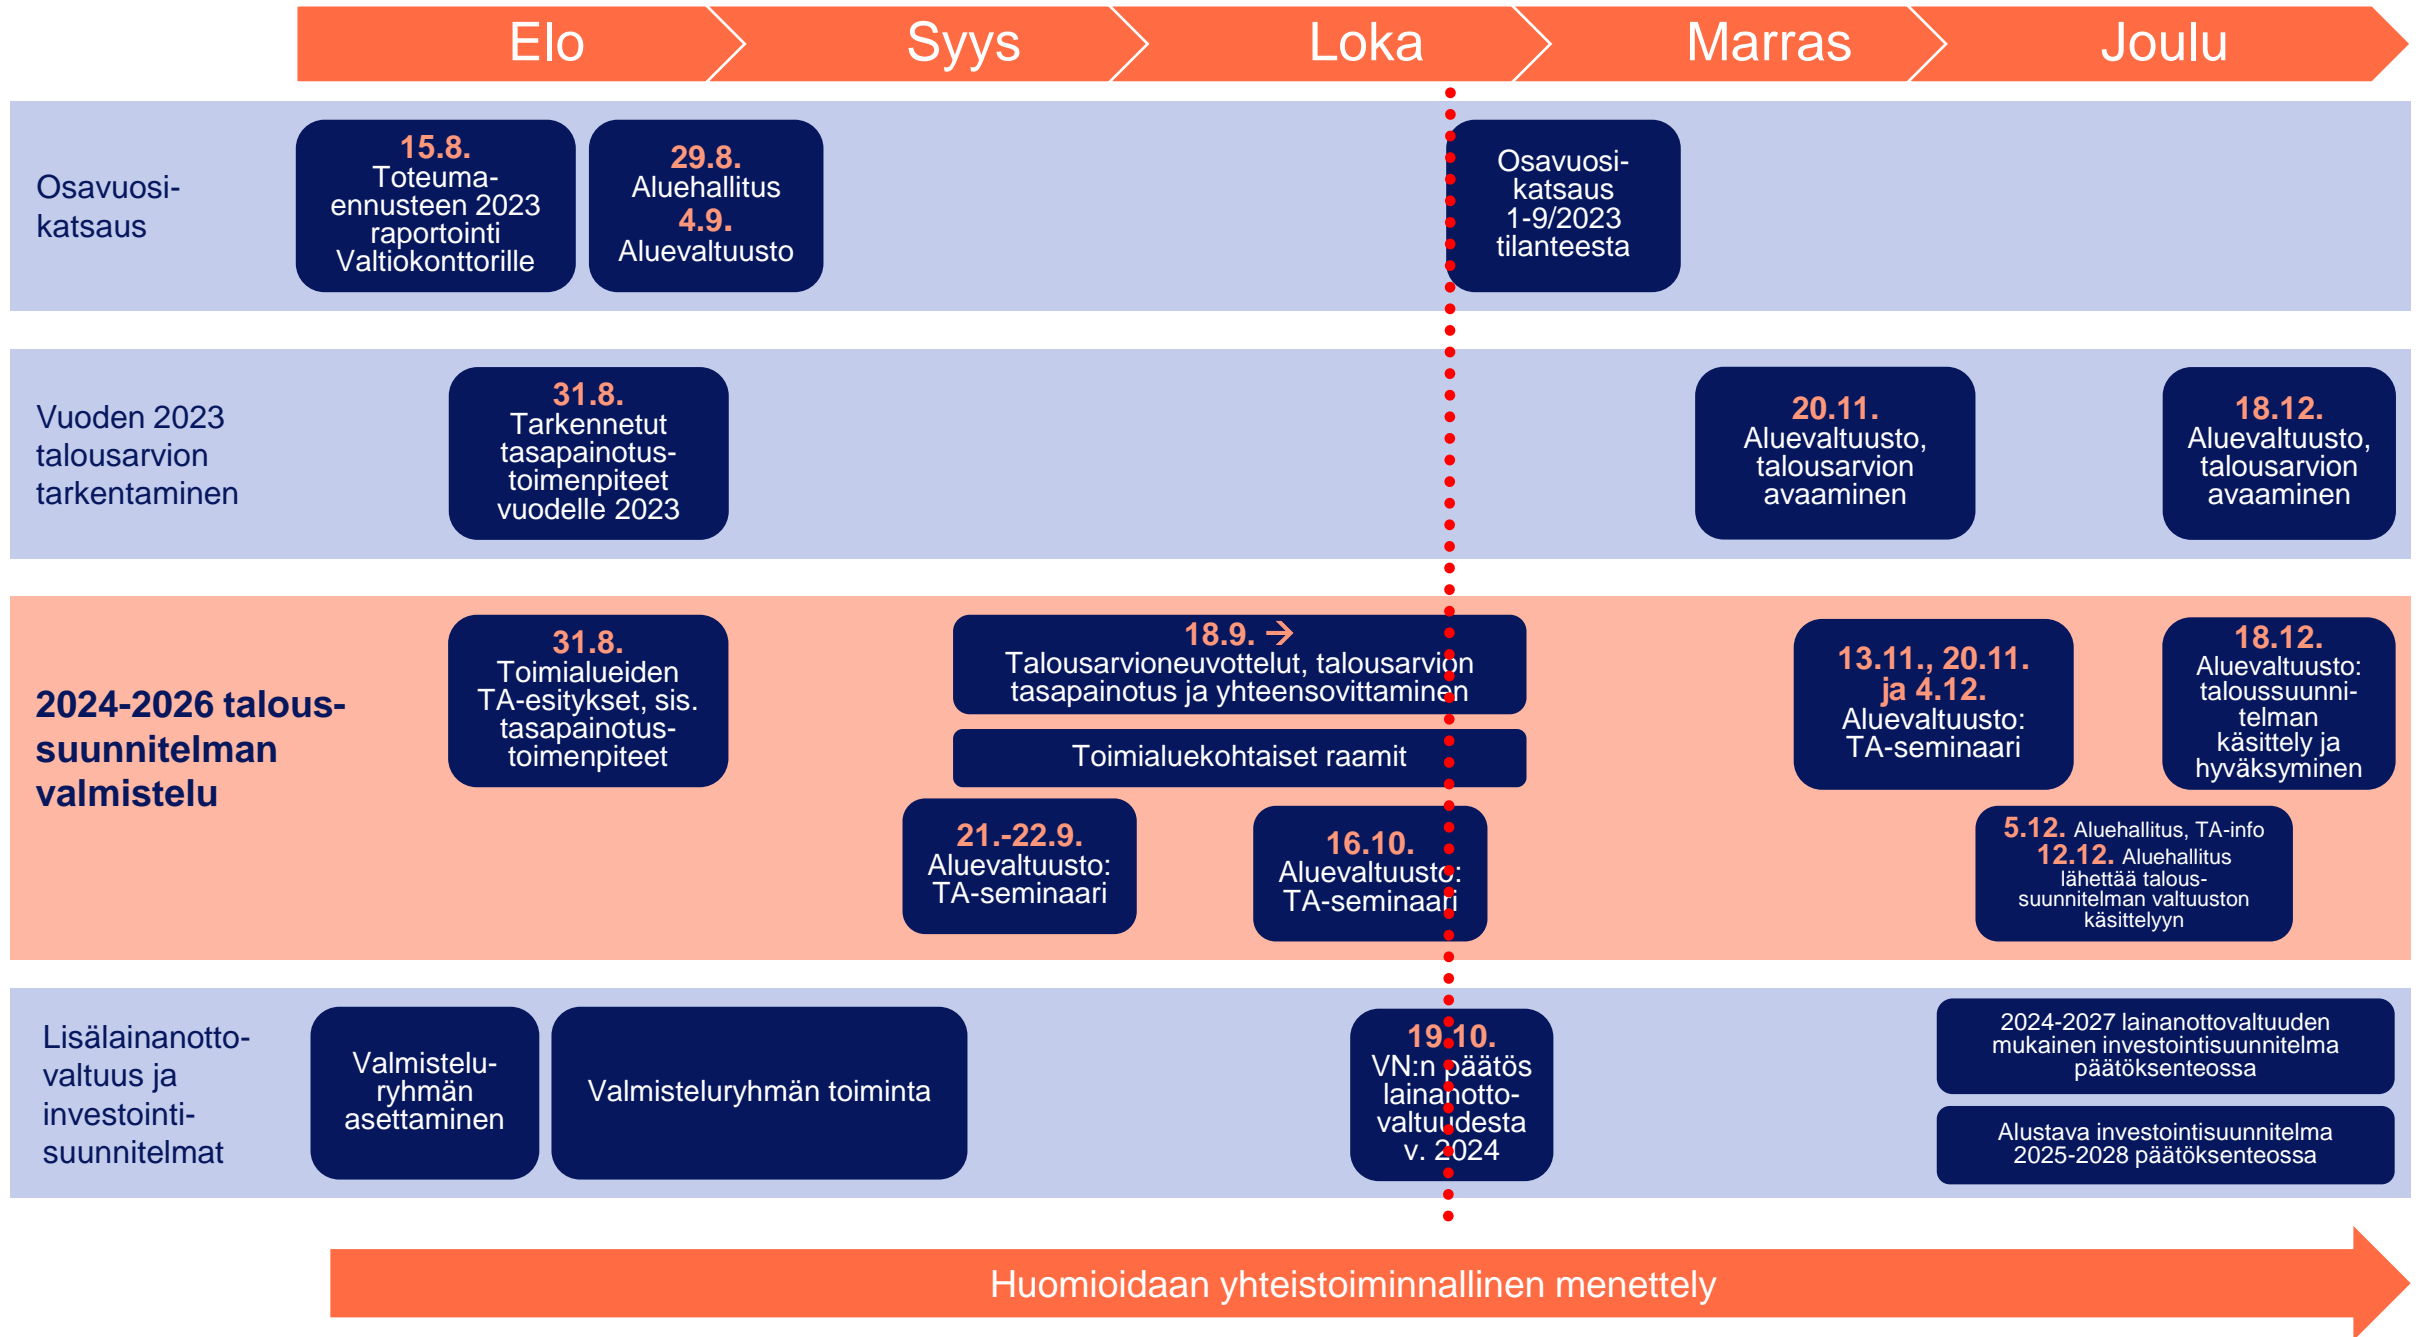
Elo Syys Loka Marras Joulu

Osavuosi-katsaus

15.8. Toteuma-ennusteen 2023 raportointi Valtiokonttorille

29.8. Aluehallitus 4.9. Aluevaltuusto

Osavuosi-katsaus 1-9/2023 tilanteesta

Vuoden 2023 talousarvion tarkentaminen

31.8. Tarkennetut tasapainotus-toimenpiteet vuodelle 2023

20.11. Aluevaltuusto, talousarvion avaaminen

18.12. Aluevaltuusto, talousarvion avaaminen

2024-2026 talous-suunnitelman valmistelu

31.8. Toimialueiden TA-esitykset, sis. tasapainotus-toimenpiteet

18.9. → Talousarvioneuvottelut, talousarvion tasapainotus ja yhteensovittaminen

Toimialuekohtaiset raamit

13.11., 20.11. ja 4.12. Aluevaltuusto: TA-seminaari

18.12. Aluevaltuusto: taloussuunni-telman käsittely ja hyväksyminen

21.-22.9. Aluevaltuusto: TA-seminaari

16.10. Aluevaltuusto: TA-seminaari

5.12. Aluehallitus, TA-info
12.12. Aluehallitus lähettää talous-suunnitelman valtuuston käsittelyyn

Lisälainanotto-valtuus ja investointi-suunnitelmat

Valmistelu-ryhmän asettaminen

Valmisteluryhmän toiminta

19.10. VN:n päätös lainanotto-valtuudesta v. 2024

2024-2027 lainanottovaltuuden mukainen investointisuunnitelma päätöksenteossa

Alustava investointisuunnitelma 2025-2028 päätöksenteossa

Huomioidaan yhteistoiminnallinen menettely